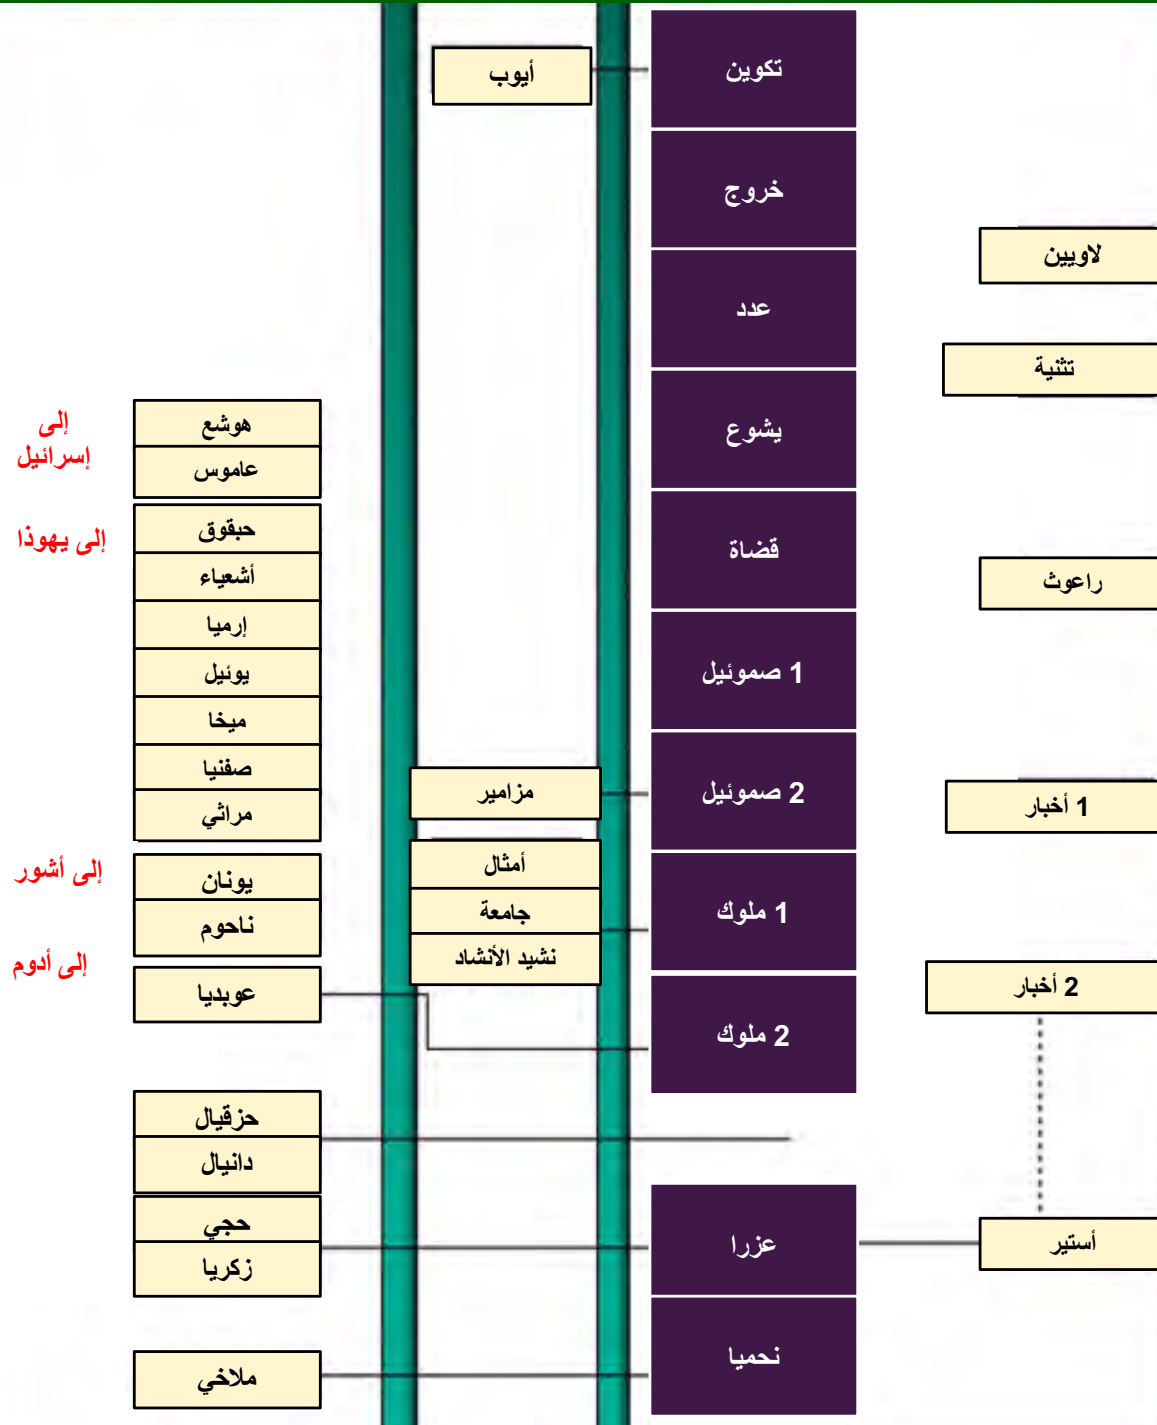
تكوين
خروج
عدد
يشوع
قضاة
1 صموئيل
2 صموئيل
1 ملوك
2 ملوك
عزرا
نحميا

لاويين
تثنية
راعوث
1 أخبار
2 أخبار
أستير

أيوب
مزامير
أمثال
جامعة
نشيد الأنشاد

إلى إسرائيل
هوشع
عاموس
إلى يهوذا
حبقوق
أشعياء
إرميا
يوئيل
ميخا
صفنيا
مراثي
إلى أشور
يونان
ناحوم
إلى أدوم
عوبديا
حزقيال
دانيال
حجي
زكريا
ملاخي